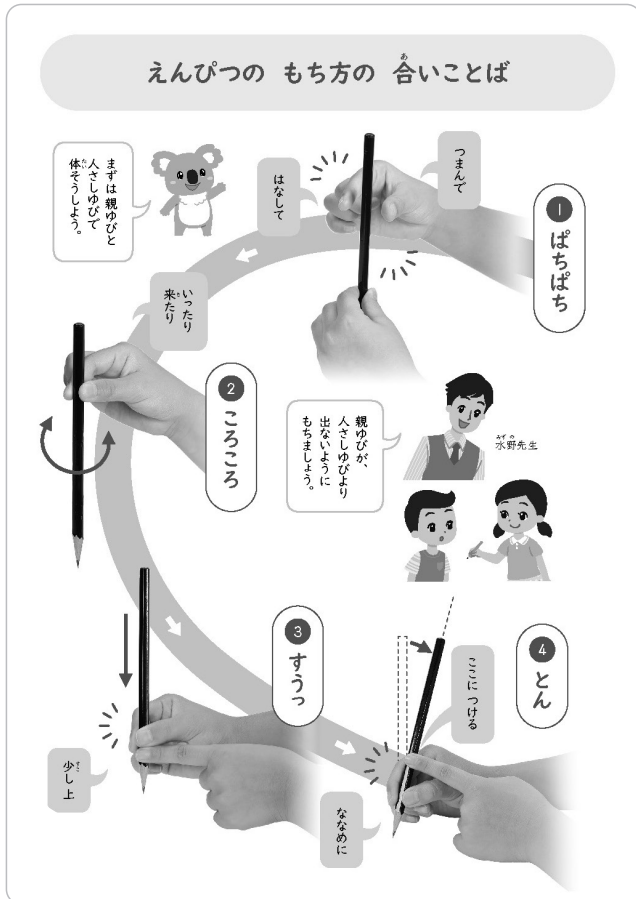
えんぴつの　もち方の　合いことば

まずは親ゆびと人さしゆびで体そうしよう。

はなして

つまんで

1 ぱちぱち

いったり来たり

2 ころころ

親ゆびが、人さしゆびより出ないようにもちましょう。

水野先生

3 すうっ

4 とん

ここに つける

少し上

ななめに